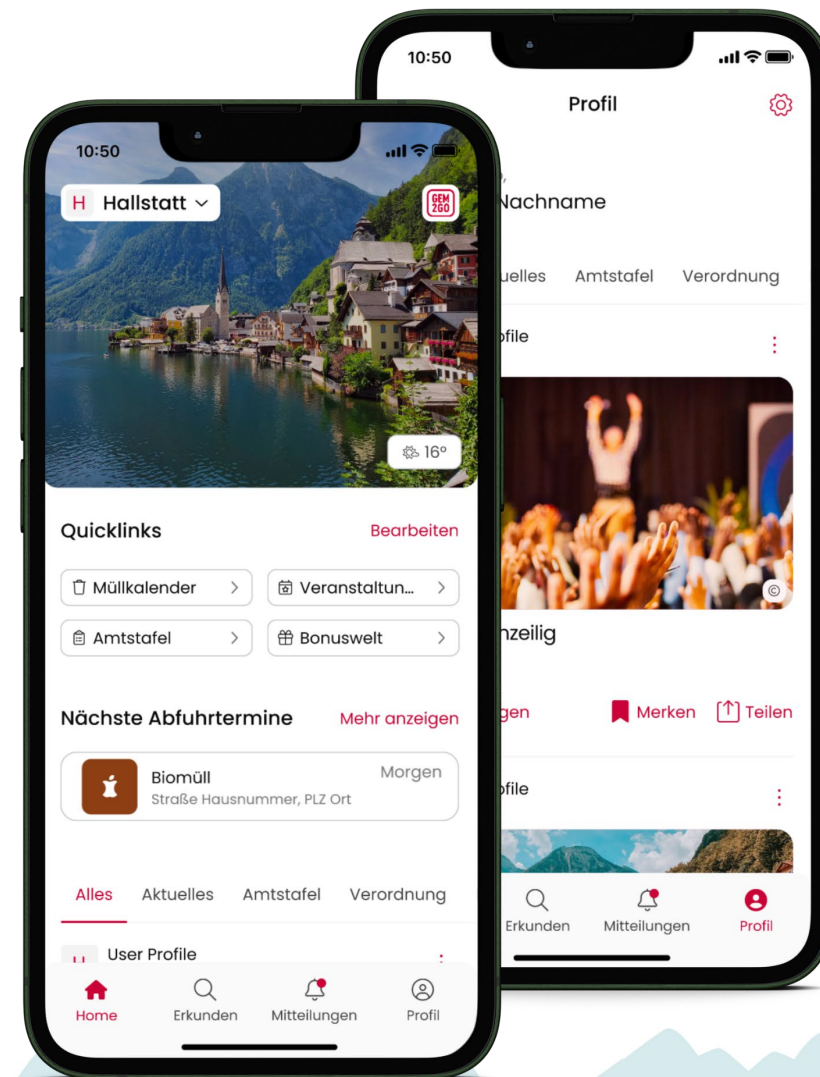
10:50

H Hallstatt

GEM 2GO

16°

Quicklinks

Bearbeiten

Müllkalender

Veranstaltun...

Amtstafel

Bonuswelt

Nächste Abfuhrtermine

Mehr anzeigen

Biomüll

Straße Hausnummer, PLZ Ort

Morgen

Alles

Aktuelles

Amtstafel

Verordnung

User Profile

Home

Erkunden

Mitteilungen

Profil

10:50

Profil

Nachname

uelles

Amtstafel

Verordnung

ofile

©

nzeilig

gen

Merken

Teilen

ofile

Erkunden

Mitteilungen

Profil